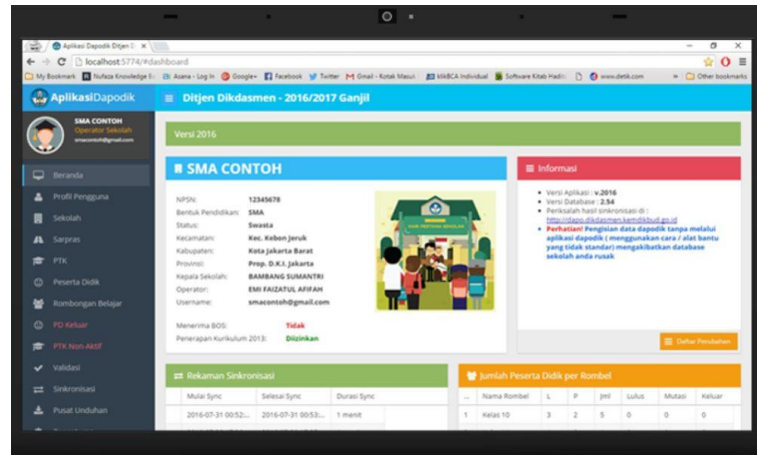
Aplikasi Dapodik Ditjen D ×

localhost:5774/#dashboard

My Bookmark | Nufaza Knowledge B | Asana - Log In | Google+ | Facebook | Twitter | Gmail - Kotak Masuk | klikBCA Individual | Software Kitab Hadis | www.detik.com | Other bookmarks

AplikasiDapodik

Ditjen Dikdasmen - 2016/2017 Ganjil

SMA CONTOH
Operator Sekolah
smacontoh@gmail.com

Versi 2016

Beranda
Profil Pengguna
Sekolah
Sarpras
PTK
Peserta Didik
Rombongan Belajar
PD Keluar
PTK Non-Aktif
Validasi
Sinkronisasi
Pusat Unduhan

SMA CONTOH

| NPSN: | 12345678 |
|---|---|
| Bentuk Pendidikan: | SMA |
| Status: | Swasta |
| Kecamatan: | Kec. Kebon Jeruk |
| Kabupaten: | Kota Jakarta Barat |
| Provinsi: | Prop. D.K.I. Jakarta |
| Kepala Sekolah: | BAMBANG SUMANTRI |
| Operator: | EMI FAIZATUL AFIFAH |
| Username: | smacontoh@gmail.com |

| Menerima BOS: | Tidak |
|---|---|
| Penerapan Kurikulum 2013: | Diizinkan |

Informasi

• Versi Aplikasi : v.2016
• Versi Database : 2.54
• Perkisaan hasil sinkronisasi di : http://dapo.dikdasmen.kemdikbud.go.id
• Perhatian! Pengisian data dapodik tanpa melalui aplikasi dapodik ( menggunakan cara / alat bantu yang tidak standar) mengakibatkan database sekolah anda rusak

Daftar Perubahan

Rekaman Sinkronisasi

| Mulai Sync | Selesai Sync | Durasi Sync |
|---|---|---|
| 2016-07-31 00:52:... | 2016-07-31 00:53:... | 1 menit |

Jumlah Peserta Didik per Rombel

| ... | Nama Rombel | L | P | Jml | Lulus | Mutasi | Keluar |
|---|---|---|---|---|---|---|---|
| 1 | Kelas 10 | 3 | 2 | 5 | 0 | 0 | 0 |